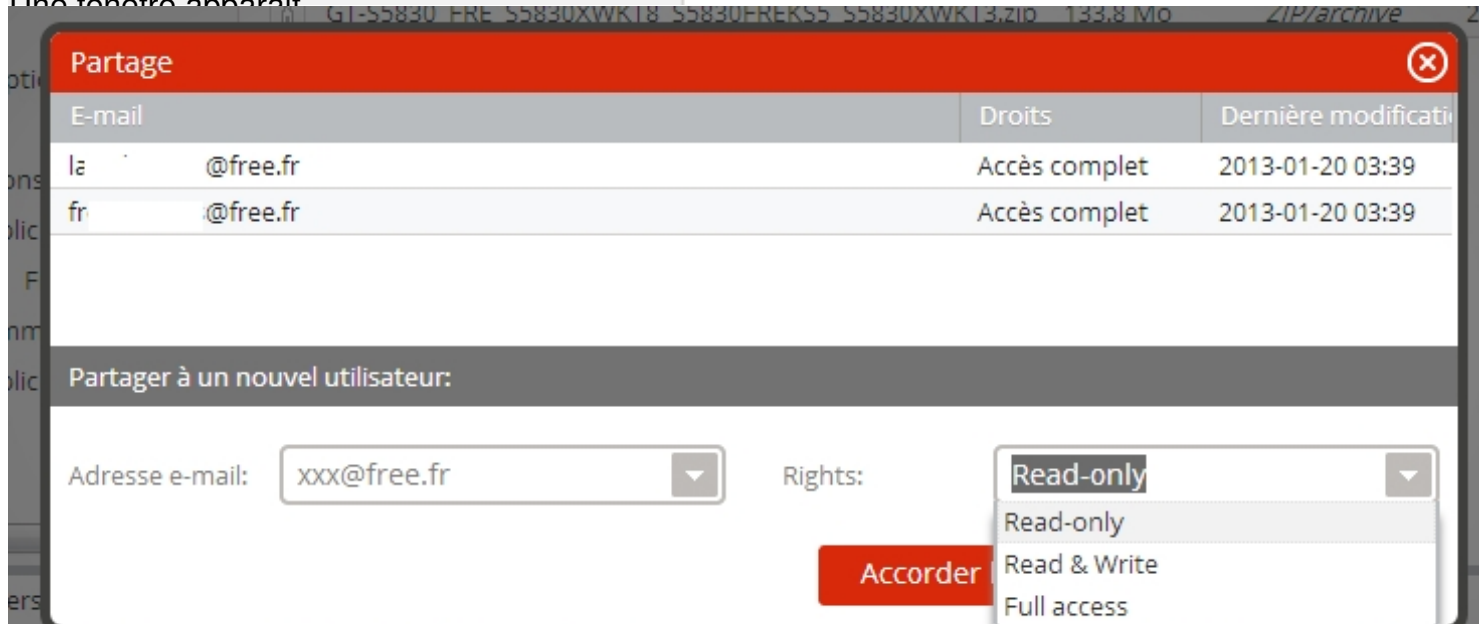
Une fenêtre apparaît

GT-S5830_FRE_S5830XWKT8_S5830FREKS5_S5830XWKT3.zip 133.8 Mo ZIP/archive

Partage

| E-mail | Droits | Dernière modificati |
|---|---|---|
| la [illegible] @free.fr | Accès complet | 2013-01-20 03:39 |
| fr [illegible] @free.fr | Accès complet | 2013-01-20 03:39 |

Partager à un nouvel utilisateur:

Adresse e-mail: xxx@free.fr

Rights: Read-only

Read-only
Read & Write
Full access

Accorder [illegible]